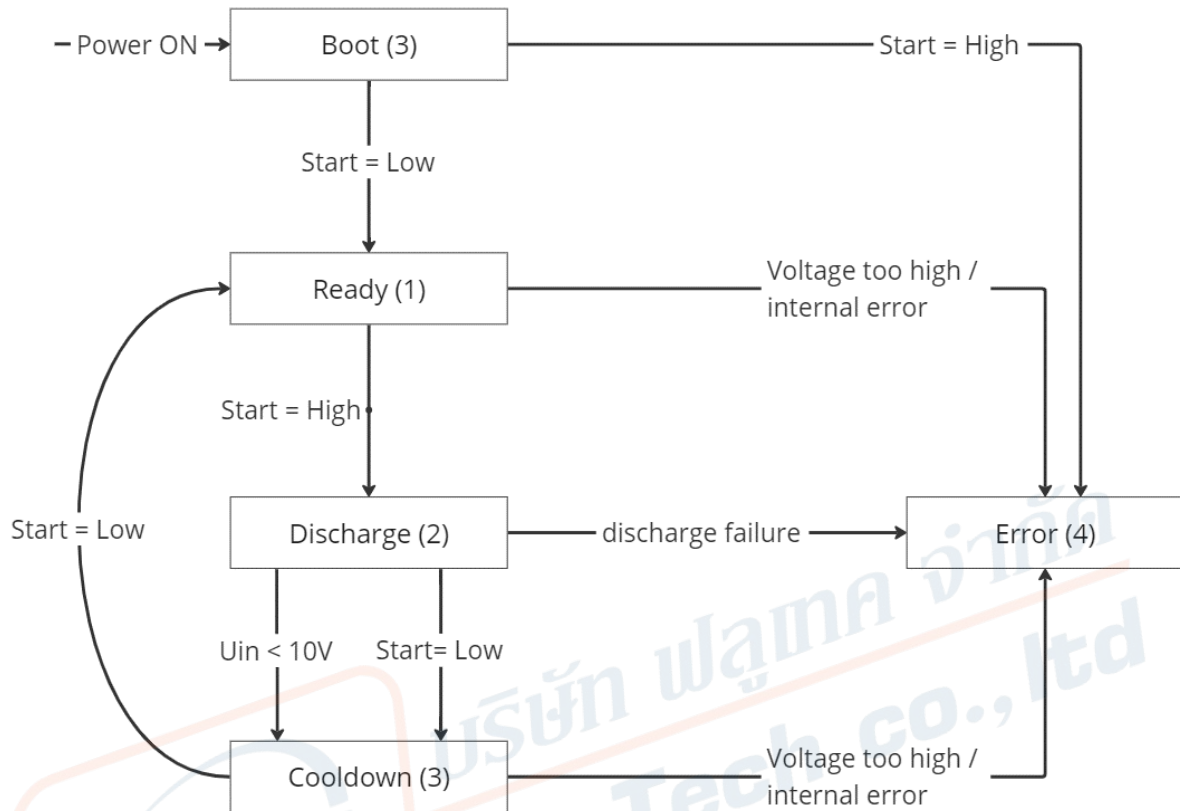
Power ON

Boot (3)

Start = High

Start = Low

Ready (1)

Voltage too high / internal error

Start = High

Start = Low

Discharge (2)

discharge failure

Error (4)

Uin < 10V

Start= Low

Cooldown (3)

Voltage too high / internal error

บริษัท ฟลูเทค จำกัด

Tech co., ltd